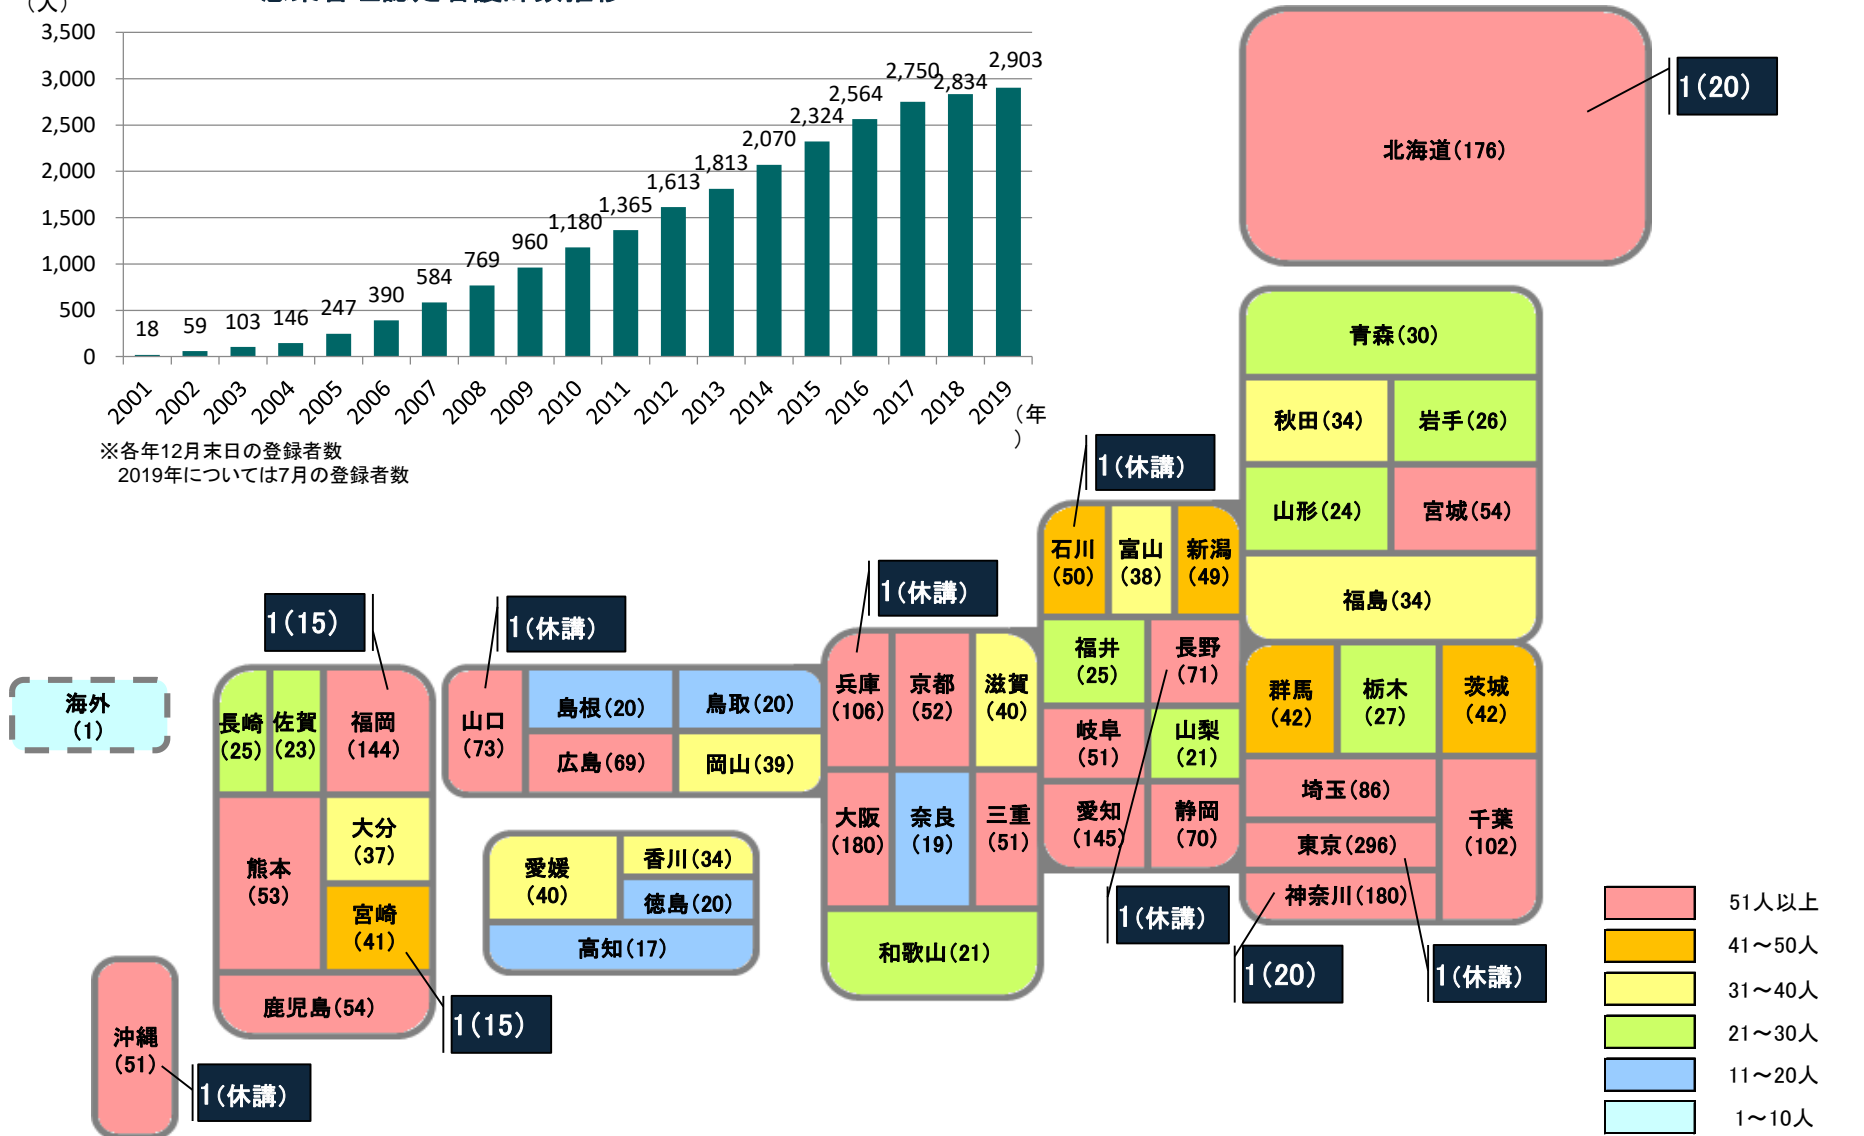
（人）
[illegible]

3,500
3,000
2,500
2,000
1,500
1,000
500
0

18 59 103 146 247 390 584 769 960 1,180 1,365 1,613 1,813 2,070 2,324 2,564 2,750 2,834 2,903

2001 2002 2003 2004 2005 2006 2007 2008 2009 2010 2011 2012 2013 2014 2015 2016 2017 2018 2019 （年）

※各年12月末日の登録者数
2019年については7月の登録者数

北海道（176）
1（20）

青森（30）
秋田（34）
岩手（26）
山形（24）
宮城（54）
福島（34）

1（休講）
石川（50）
富山（38）
新潟（49）
福井（25）
長野（71）
岐阜（51）
山梨（21）
愛知（145）
静岡（70）
1（休講）

群馬（42）
栃木（27）
茨城（42）
埼玉（86）
東京（296）
千葉（102）
神奈川（180）
1（20）
1（休講）

1（休講）
兵庫（106）
京都（52）
滋賀（40）
大阪（180）
奈良（19）
三重（51）
和歌山（21）

1（休講）
山口（73）
島根（20）
鳥取（20）
広島（69）
岡山（39）

愛媛（40）
香川（34）
徳島（20）
高知（17）

1（15）
長崎（25）
佐賀（23）
福岡（144）
熊本（53）
大分（37）
宮崎（41）
鹿児島（54）
1（15）

海外（1）

沖縄（51）
1（休講）

51人以上
41～50人
31～40人
21～30人
11～20人
1～10人